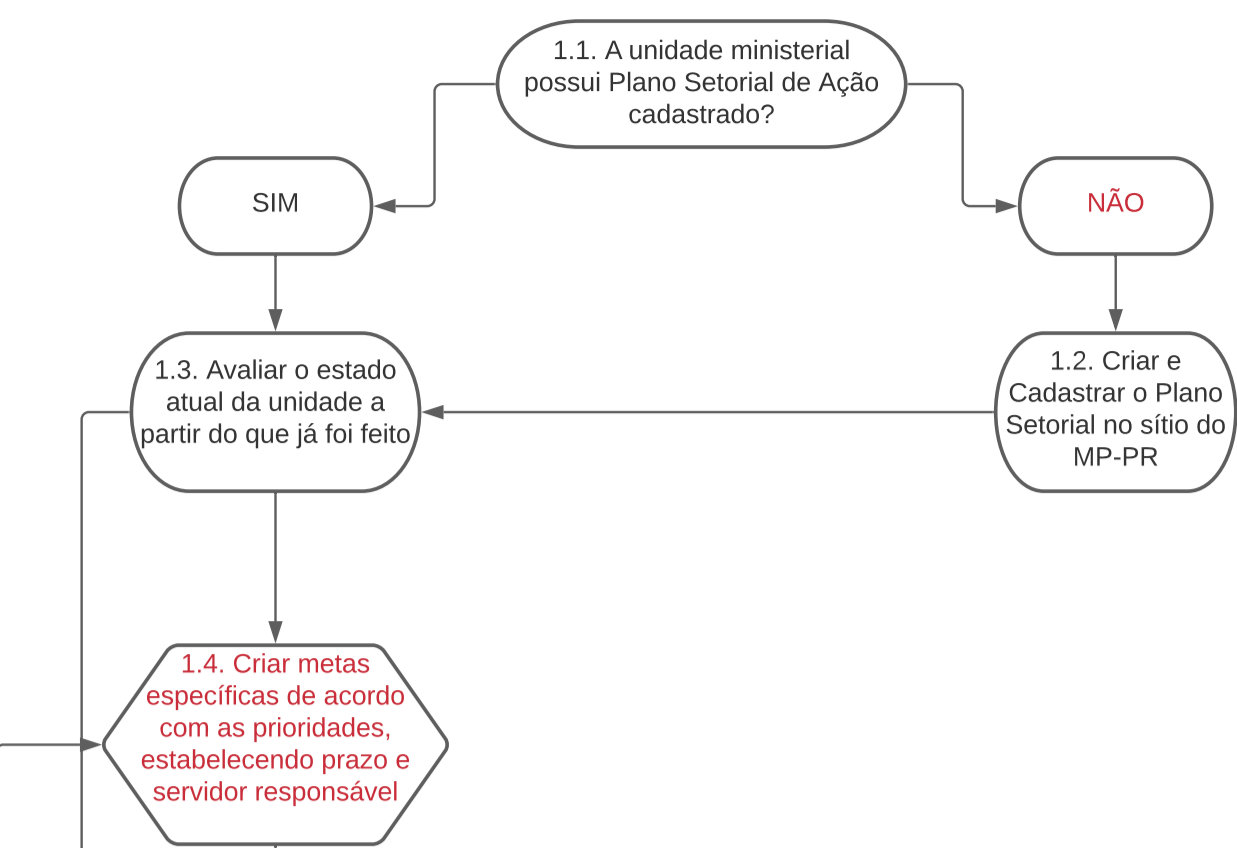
1.1. A unidade ministerial possui Plano Setorial de Ação cadastrado?

SIM

NÃO

1.3. Avaliar o estado atual da unidade a partir do que já foi feito

1.2. Criar e Cadastrar o Plano Setorial no sítio do MP-PR

1.4. Criar metas específicas de acordo com as prioridades, estabelecendo prazo e servidor responsável